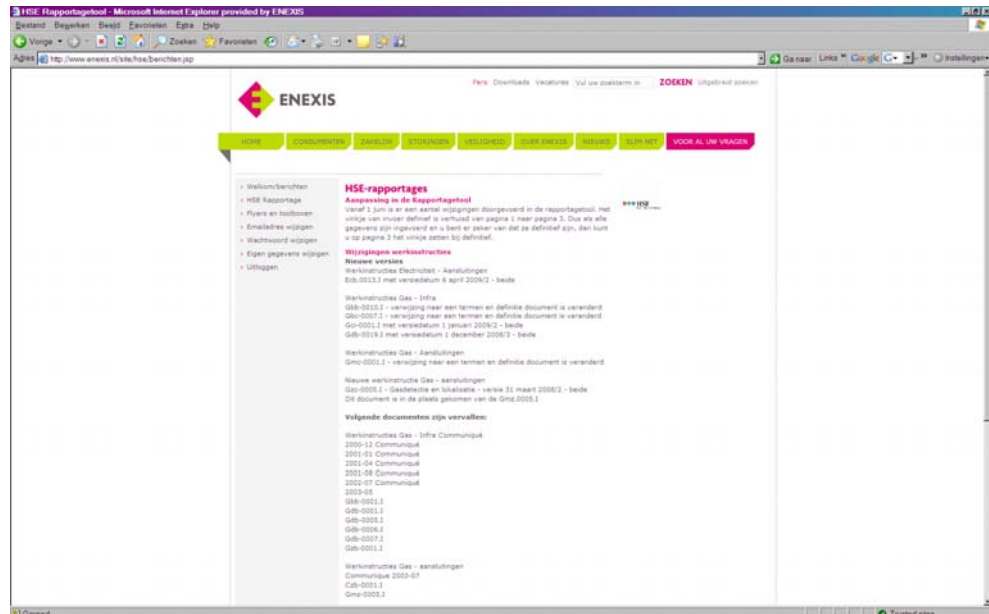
HSE Rapportagetool - Microsoft Internet Explorer provided by ENEXIS

Bestand Bewerken Beeld Favorieten Extra Help

Vorige Zoeken Favorieten

Adres http://www.enexis.nl/site/hse/berichten.jsp

Ga naar Links Google Instellingen

ENEXIS

Pers Downloads Vacatures Vul uw zoekterm in ZOEKEN Uitgebreid zoeken

HOME CONSUMENTEN ZAKELIJK STORINGEN VEILIGHEID OVER ENEXIS NIEUWS SLIM NET VOOR AL UW VRAGEN

Welkom/berichten
HSE Rapportage
Flyers en toolboxen
Emailadres wijzigen
Wachtwoord wijzigen
Eigen gegevens wijzigen
Uitloggen

HSE-rapportages

Aanpassing in de Rapportagetool
Vanaf 1 juni is er een aantal wijzigingen doorgevoerd in de rapportagetool. Het vinkje van invoer definief is verhuisd van pagina 1 naar pagina 3. Dus als alle gegevens zijn ingevoerd en u bent er zeker van dat ze definitief zijn, dan kunt u op pagina 3 het vinkje zetten bij definitief.

Wijzigingen werkinstructies
Nieuwe versies
Werkinstructies Electriciteit - Aansluitingen
Ecb.0013.I met versiedatum 6 april 2009/2 - beide

Werkinstructies Gas - Infra
Gbb-0010.I - verwijzing naar een termen en definitie document is veranderd
Gbc-0007.I - verwijzing naar een termen en definitie document is veranderd
Gci-0001.I met versiedatum 1 januari 2009/2 - beide
Gdb-0019.I met versiedatum 1 december 2008/3 - beide

Werkinstructies Gas - Aansluitingen
Gmc-0001.I - verwijzing naar een termen en definitie document is veranderd

Nieuwe werkinstructie Gas - aansluitingen
Gsc-0005.I - Gasdetectie en lokalisatie - versie 31 maart 2008/2 - beide
Dit document is in de plaats gekomen van de Gmz.0005.I

Volgende documenten zijn vervallen:

Werkinstructies Gas - Infra Communiqué
2000-12 Communiqué
2001-01 Communiqué
2001-04 Communiqué
2001-08 Communiqué
2002-07 Communiqué
2003-05
Gbb-0001.I
Gdb-0001.I
Gdb-0005.I
Gdb-0006.I
Gdb-0007.I
Gzb-0001.I

Werkinstructies Gas - aansluitingen
Communique 2003-07
Czb-0001.I
Gmz-0005.I

Gereed

Trusted sites